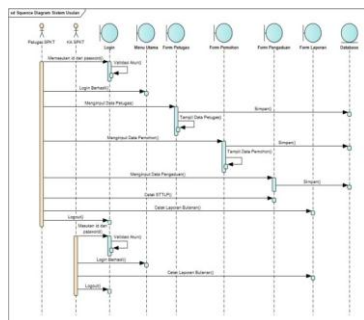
sd Squence Diagram Sistem Usulan

Petugas SPKT
Ka.SPKT
Login
Menu Utama
Form Petugas
Form Pemohon
Form Pengaduan
Form Laporan
Database

Memasukan id dan password()
Validasi Akun()
Login Berhasil()
Menginput Data Petugas()
Simpan()
Tampil Data Petugas()
Menginput Data Pemohon()
Simpan()
Tampil Data Pemohon()
Menginput Data Pengaduan()
Simpan()
Cetak STTLP()
Cetak Laporan Bulanan()
Logout()
Masukan id dan password()
Validasi Akun()
Login Berhasil()
Cetak Laporan Bulanan()
Logout()